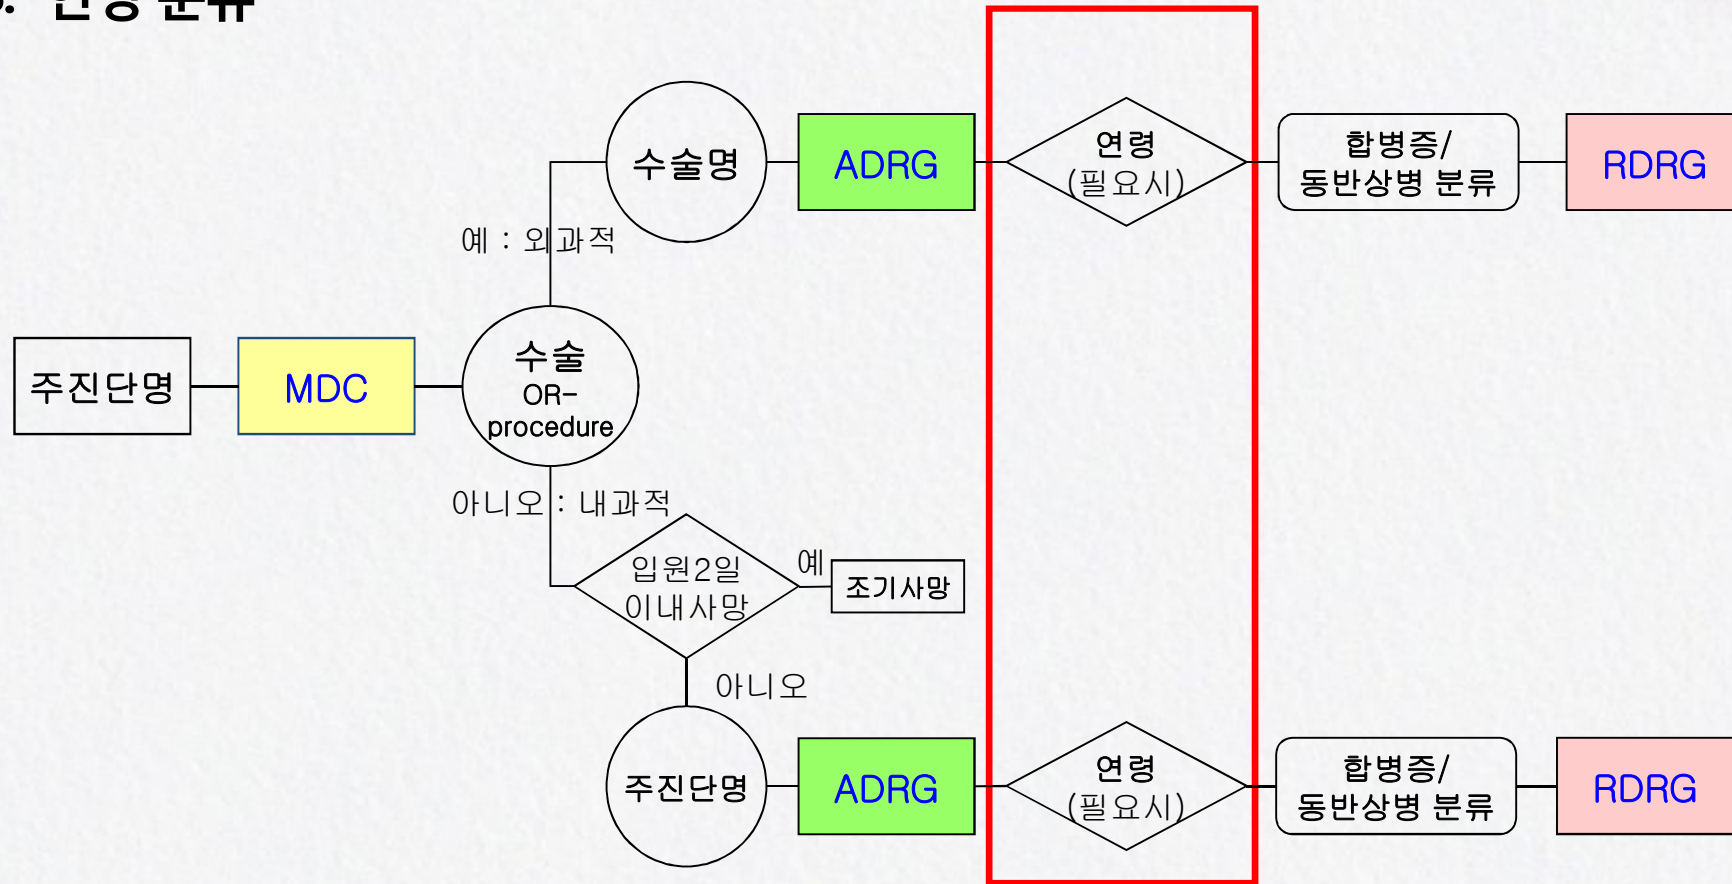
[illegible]

수술명

ADRG

연령
(필요시)

합병증/
동반상병 분류

RDRG

예 : 외과적

주진단명

MDC

수술
OR-
procedure

아니오 : 내과적

입원2일
이내사망

예

조기사망

아니오

주진단명

ADRG

연령
(필요시)

합병증/
동반상병 분류

RDRG